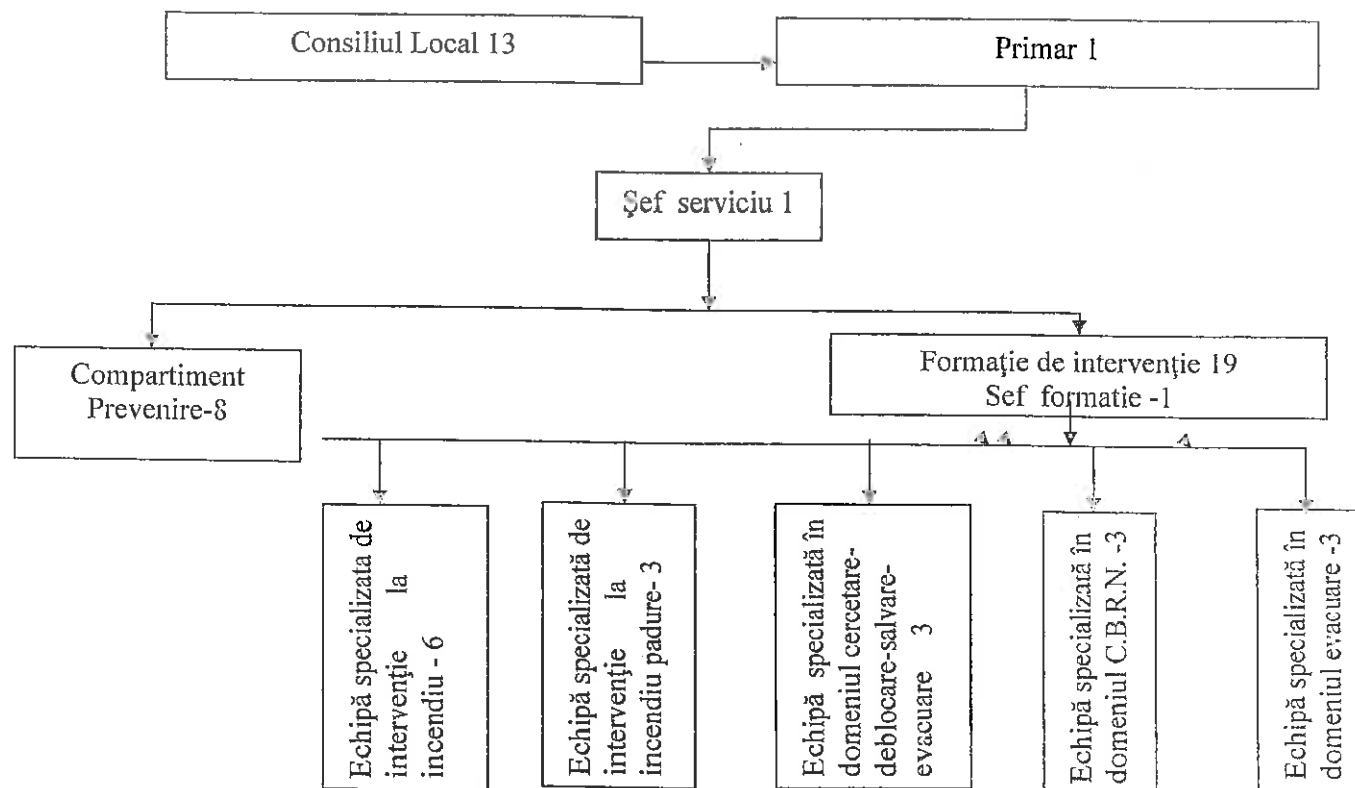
Consiliul Local 13

Primar 1

Şef serviciu 1

Compartiment Prevenire-8

Formaţie de intervenţie 19
Sef formatie -1

Echipă specializata de intervenţie la incendiu - 6

Echipă specializată de intervenţie la incendiu padure- 3

Echipă specializată în domeniul cercetare-deblocare-salvare-evacuare 3

Echipă specializată în domeniul C.B.R.N. -3

Echipă specializată în domeniul evacuare -3